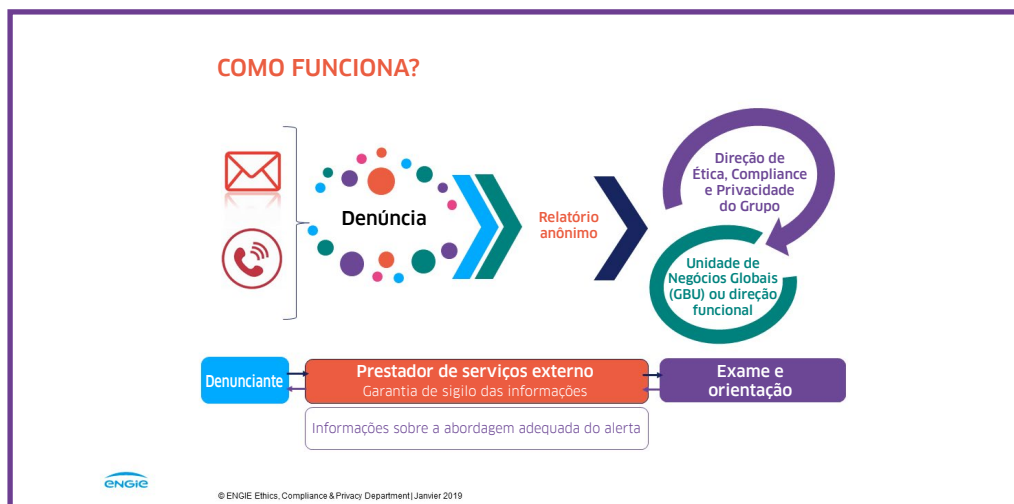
COMO FUNCIONA?

Denúncia

Relatório anônimo

Direção de Ética, Compliance e Privacidade do Grupo

Unidade de Negócios Globais (GBU) ou direção funcional

Denunciante

Prestador de serviços externo
Garantia de sigilo das informações

Exame e orientação

Informações sobre a abordagem adequada do alerta

ENGIE

© ENGIE Ethics, Compliance & Privacy Department | Janvier 2019